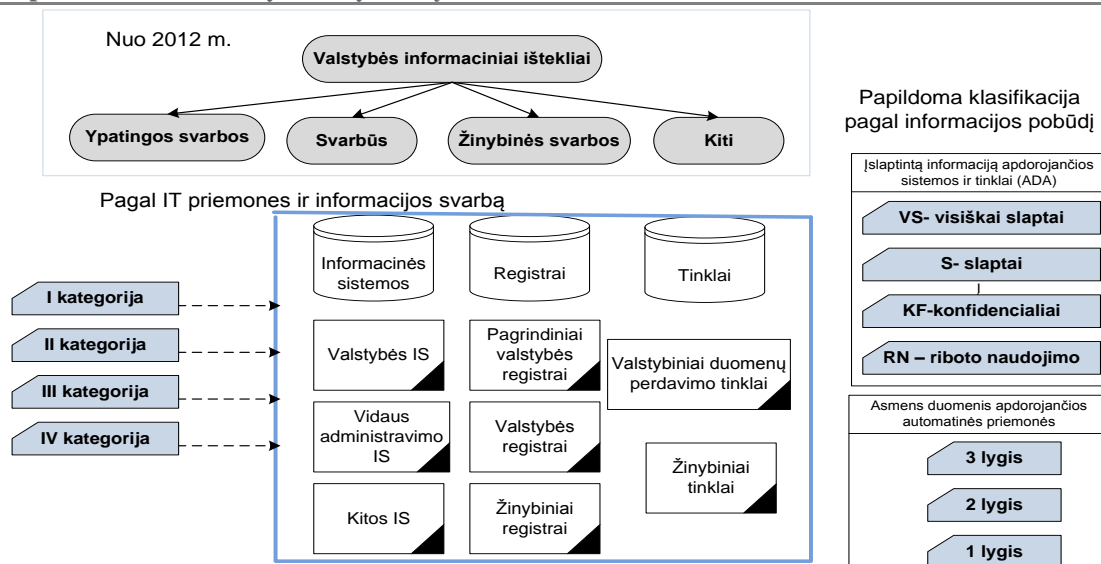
Nuo 2012 m.

Valstybės informaciniai ištekliai

Ypatingos svarbos

Svarbūs

Žinybinės svarbos

Kiti

Papildoma klasifikacija pagal informacijos pobūdį

Pagal IT priemones ir informacijos svarbą

I kategorija

II kategorija

III kategorija

IV kategorija

Informacinės sistemos

Registrai

Tinklai

Valstybės IS

Pagrindiniai valstybės registrai

Valstybiniai duomenų perdavimo tinklai

Vidaus administravimo IS

Valstybės registrai

Žinybiniai tinklai

Kitos IS

Žinybiniai registrai

Įslaptintą informaciją apdorojančios sistemos ir tinklai (ADA)

VS- visiškai slaptai

S- slaptai

KF-konfidencialiai

RN – riboto naudojimo

Asmens duomenis apdorojančios automatinės priemonės

3 lygis

2 lygis

1 lygis